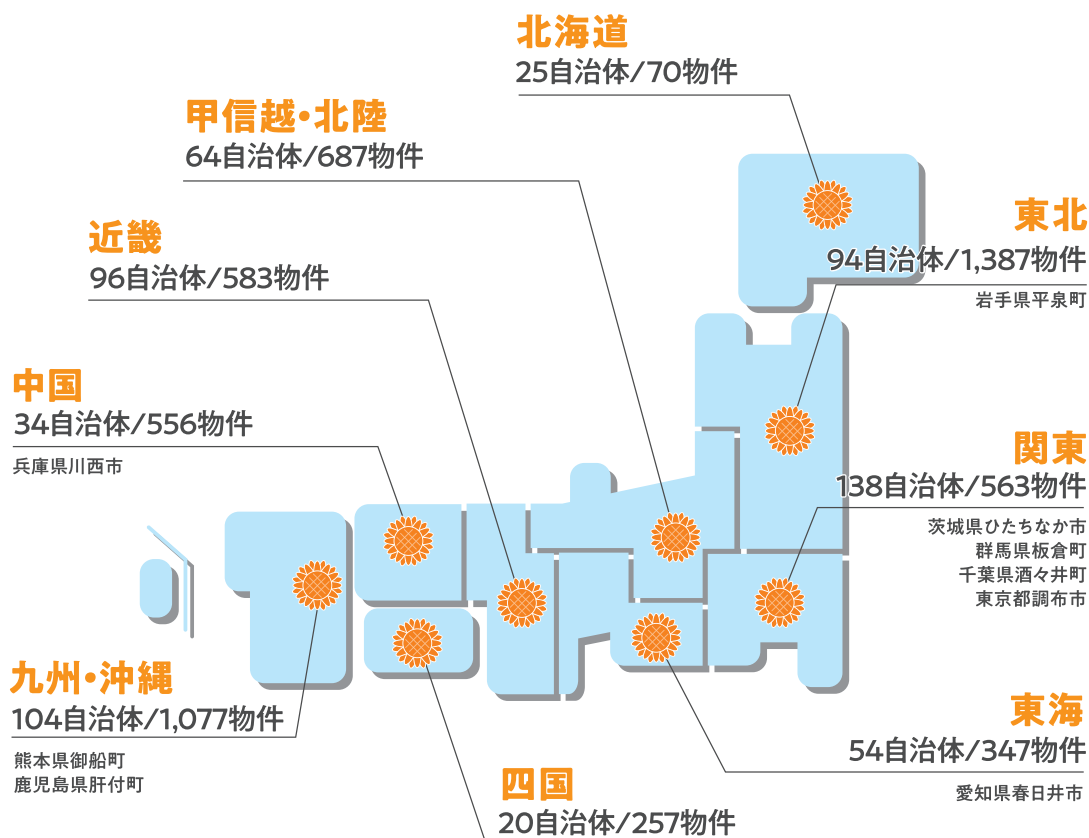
北海道
25自治体/70物件

甲信越・北陸
64自治体/687物件

近畿
96自治体/583物件

東北
94自治体/1,387物件
岩手県平泉町

中国
34自治体/556物件
兵庫県川西市

関東
138自治体/563物件
茨城県ひたちなか市
群馬県板倉町
千葉県酒々井町
東京都調布市

九州・沖縄
104自治体/1,077物件
熊本県御船町
鹿児島県肝付町

東海
54自治体/347物件
愛知県春日井市

四国
20自治体/257物件